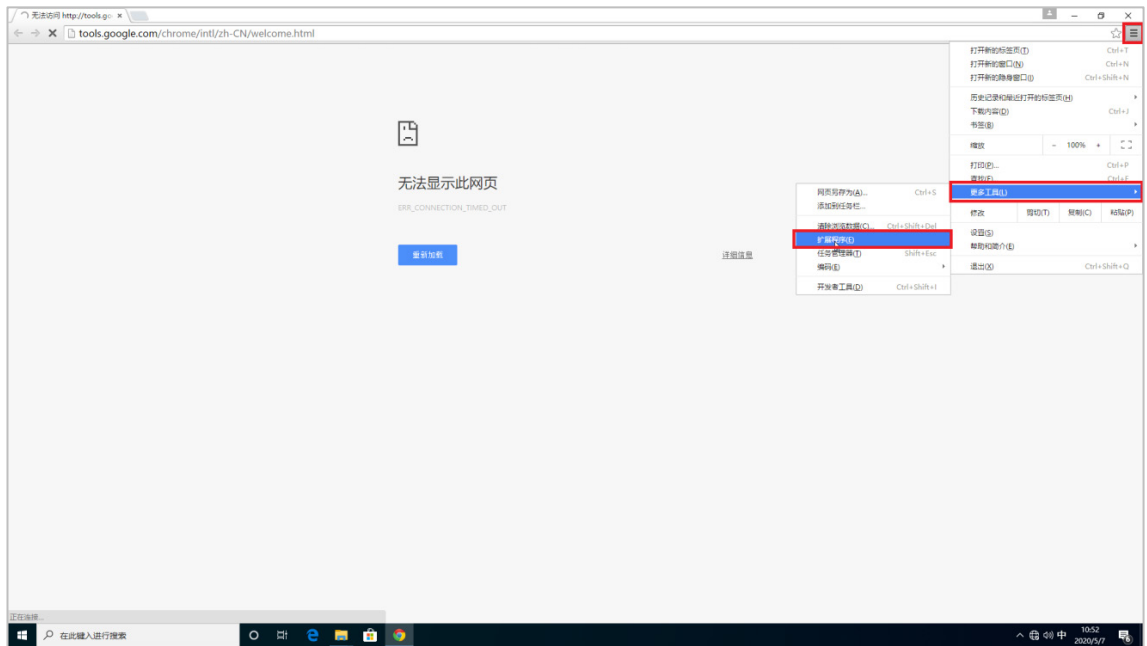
无法访问 http://tools.go ×

tools.google.com/chrome/intl/zh-CN/welcome.html

无法显示此网页

ERR_CONNECTION_TIMED_OUT

重新加载

详细信息

打开新的标签页(T) Ctrl+T
打开新的窗口(N) Ctrl+N
打开新的隐身窗口(I) Ctrl+Shift+N
历史记录和最近打开的标签页(H)
下载内容(D) Ctrl+J
书签(B)
缩放 - 100% +
打印(P)... Ctrl+P
查找(F)... Ctrl+F
更多工具(L)
修改 剪切(T) 复制(C) 粘贴(P)
设置(S)
帮助和简介(E)
退出(X) Ctrl+Shift+Q

网页另存为(A)... Ctrl+S
添加到任务栏...
清除浏览数据(C)... Ctrl+Shift+Del
扩展程序(E)
任务管理器(T) Shift+Esc
编码(E)
开发者工具(D) Ctrl+Shift+I

正在连接...

在此键入进行搜索

中 10:52 2020/5/7